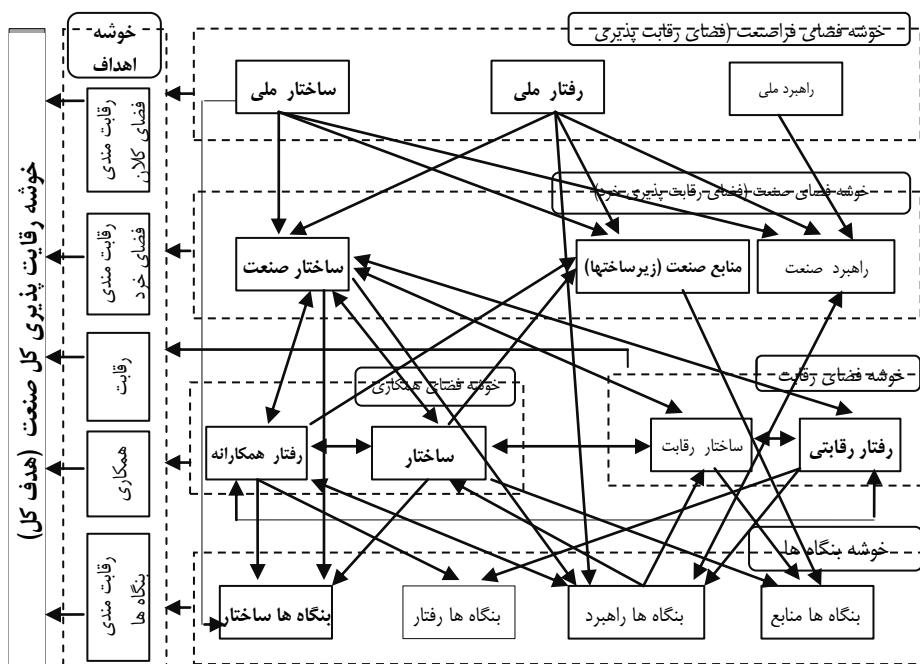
خوشه رقابت پذیری کل صنعت (هدف کل)

خوشه اهداف

رقابت مندی فضای کلان

رقابت مندی فضای خرد

رقابت

همکاری

رقابت مندی بنگاه ها

خوشه فضای فراصنعت (فضای رقابت پذیری)

ساختار ملی

رفتار ملی

راهبرد ملی

خوشه فضای صنعت (فضای رقابت پذیری خرد)

ساختار صنعت

منابع صنعت (زیرساختها)

راهبرد صنعت

خوشه فضای رقابت

خوشه فضای همکاری

رفتار همکارانه

ساختار

ساختار رقابت

رفتار رقابتی

خوشه بنگاه ها

بنگاه ها ساختار

بنگاه ها رفتار

بنگاه ها راهبرد

بنگاه ها منابع